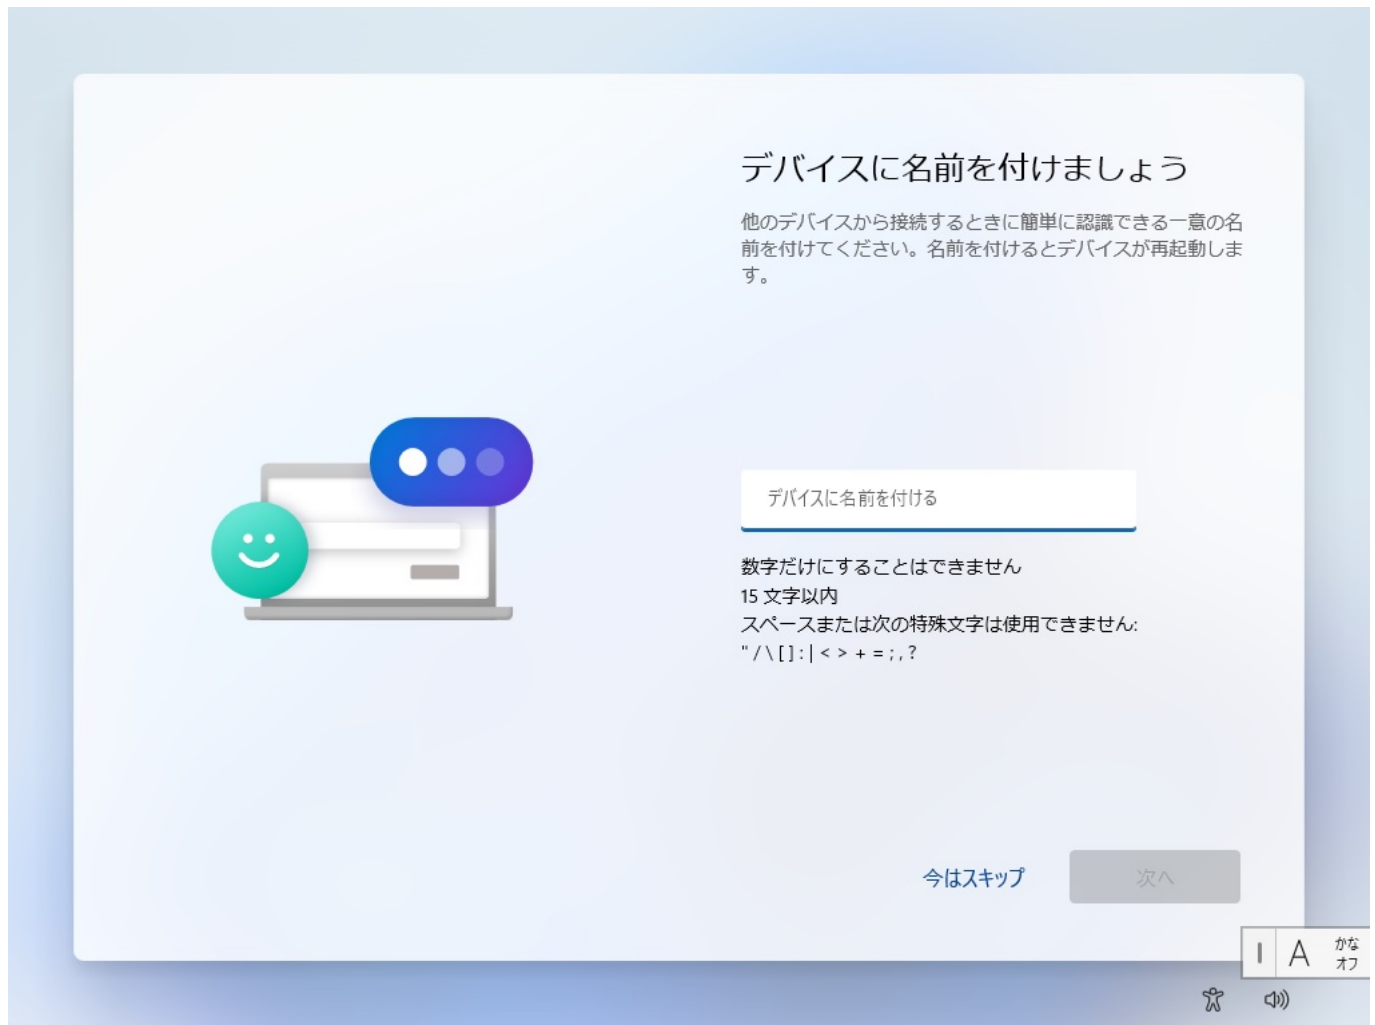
デバイスに名前を付けましょう

他のデバイスから接続するときに簡単に認識できる一意の名前を付けてください。名前を付けるとデバイスが再起動します。

デバイスに名前を付ける

数字だけにすることはできません
15 文字以内
スペースまたは次の特殊文字は使用できません:
" / \ [ ] : | < > + = ; , ?

今はスキップ

次へ

A

かな
オフ